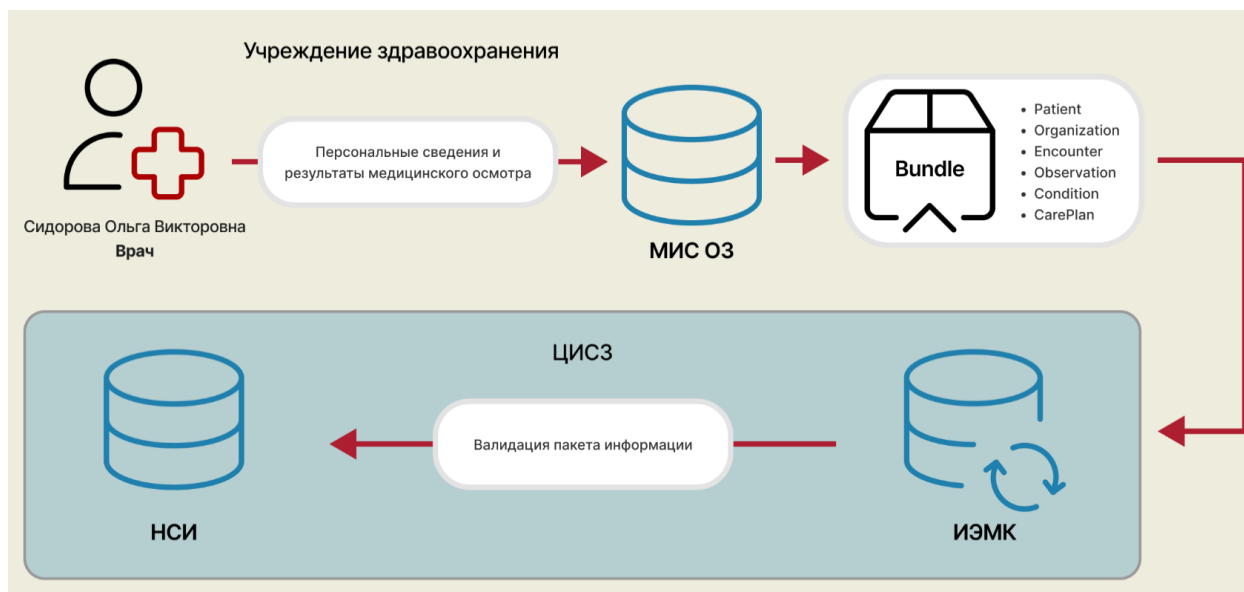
Учреждение здравоохранения

Сидорова Ольга Викторовна
Врач

Персональные сведения и результаты медицинского осмотра

МИС ОЗ

Bundle

- Patient
- Organization
- Encounter
- Observation
- Condition
- CarePlan

ЦИСЗ

НСИ

Валидация пакета информации

ИЭМК